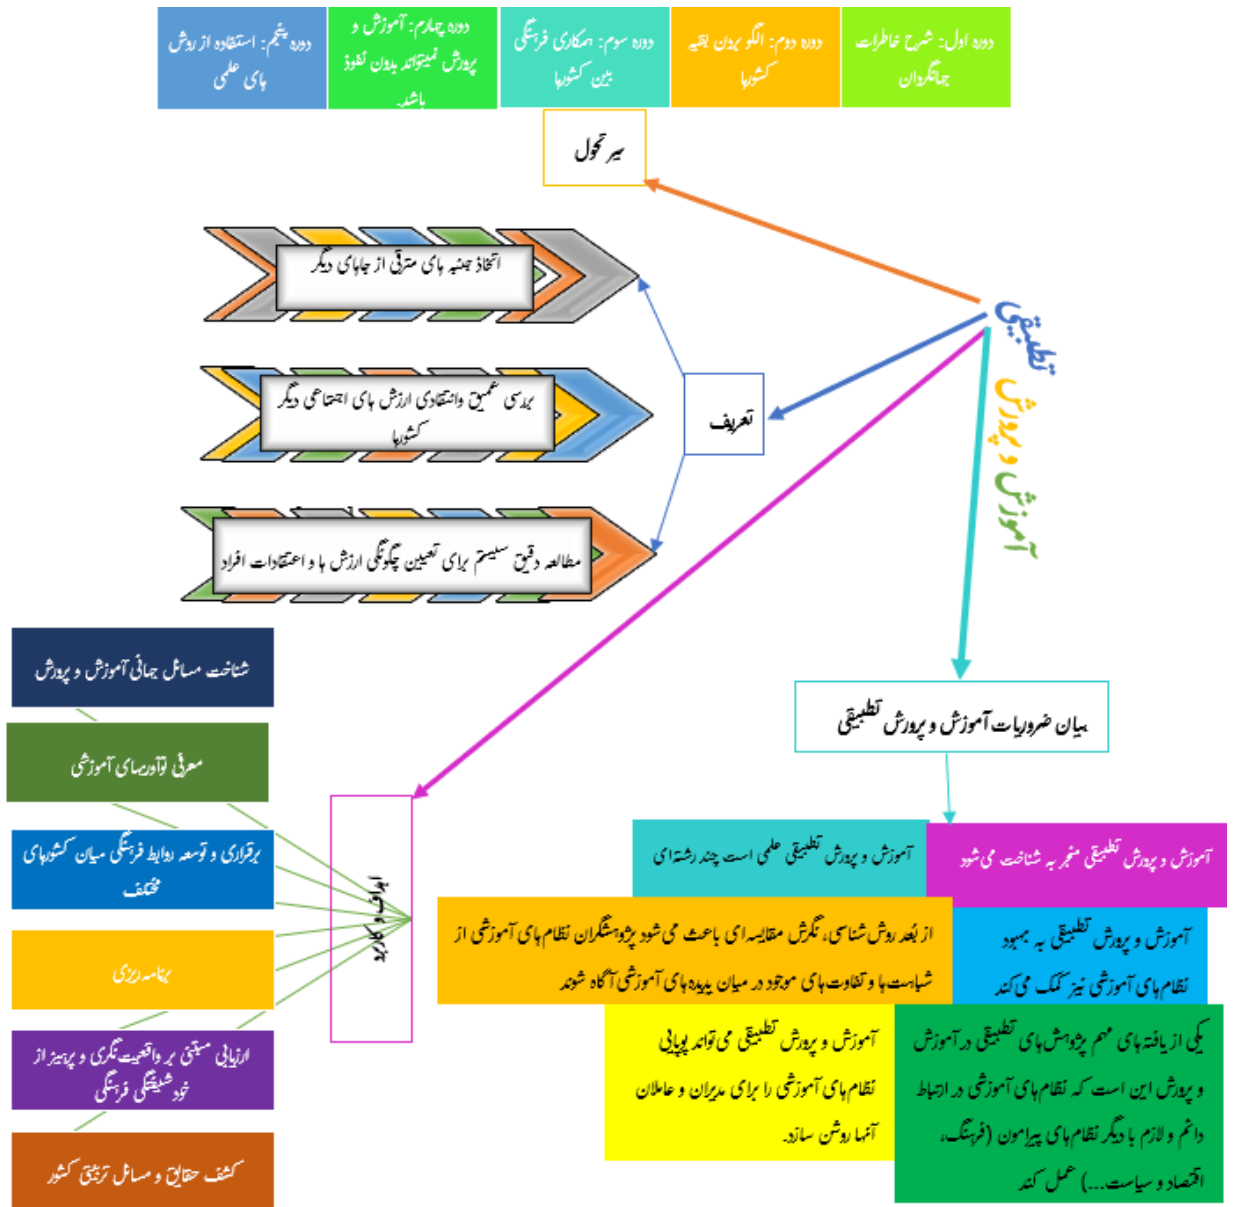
دوره اول: شرح خاطرات جهانگردان

دوره دوم: الگو بردن بقیه کشورها

دوره سوم: همکاری فرهنگی بین کشورها

دوره چهارم: آموزش و پرورش نمیتوانند بدون نفوذ باشد.

دوره پنجم: استفاده از روش های علمی

سیر تحول

آموزش و پرورش تطبیقی

اتخاذ جنبه های مترقی از جاهای دیگر

بررسی عمیق وانتقادی ارزش های اجتماعی دیگر کشورها

مطالعه دقیق سیستم برای تعیین چگونگی ارزش ها و اعتقادات افراد

تعریف

شناخت مسائل جهانی آموزش و پرورش

معرفی نوآوریهای آموزشی

برقراری و توسعه روابط فرهنگی میان کشورهای مختلف

برنامه ریزی

ارزیابی مبتنی بر واقعیت نگری و پرهیز از خود شیفتگی فرهنگی

کشف حقایق و مسائل تربیتی کشور

کاربرد ها

بیان ضروریات آموزش و پرورش تطبیقی

آموزش و پرورش تطبیقی علمی است چند رشته ای

آموزش و پرورش تطبیقی منجر به شناخت می شود

از بعد روش شناسی، نگرش مقایسه ای باعث می شود پژوهشگران نظام های آموزشی از شباهت ها و تفاوت های موجود در میان پدیده های آموزشی آگاه شوند

آموزش و پرورش تطبیقی به بهبود نظام های آموزشی نیز کمک می کند

آموزش و پرورش تطبیقی می تواند پویایی نظام های آموزشی را برای مدیران و عاملان آنها روشن سازد.

یکی از یافته های مهم پژوهش های تطبیقی در آموزش و پرورش این است که نظام های آموزشی در ارتباط دائم و لازم با دیگر نظام های پیرامون (فرهنگ، اقتصاد و سیاست...) عمل کنند